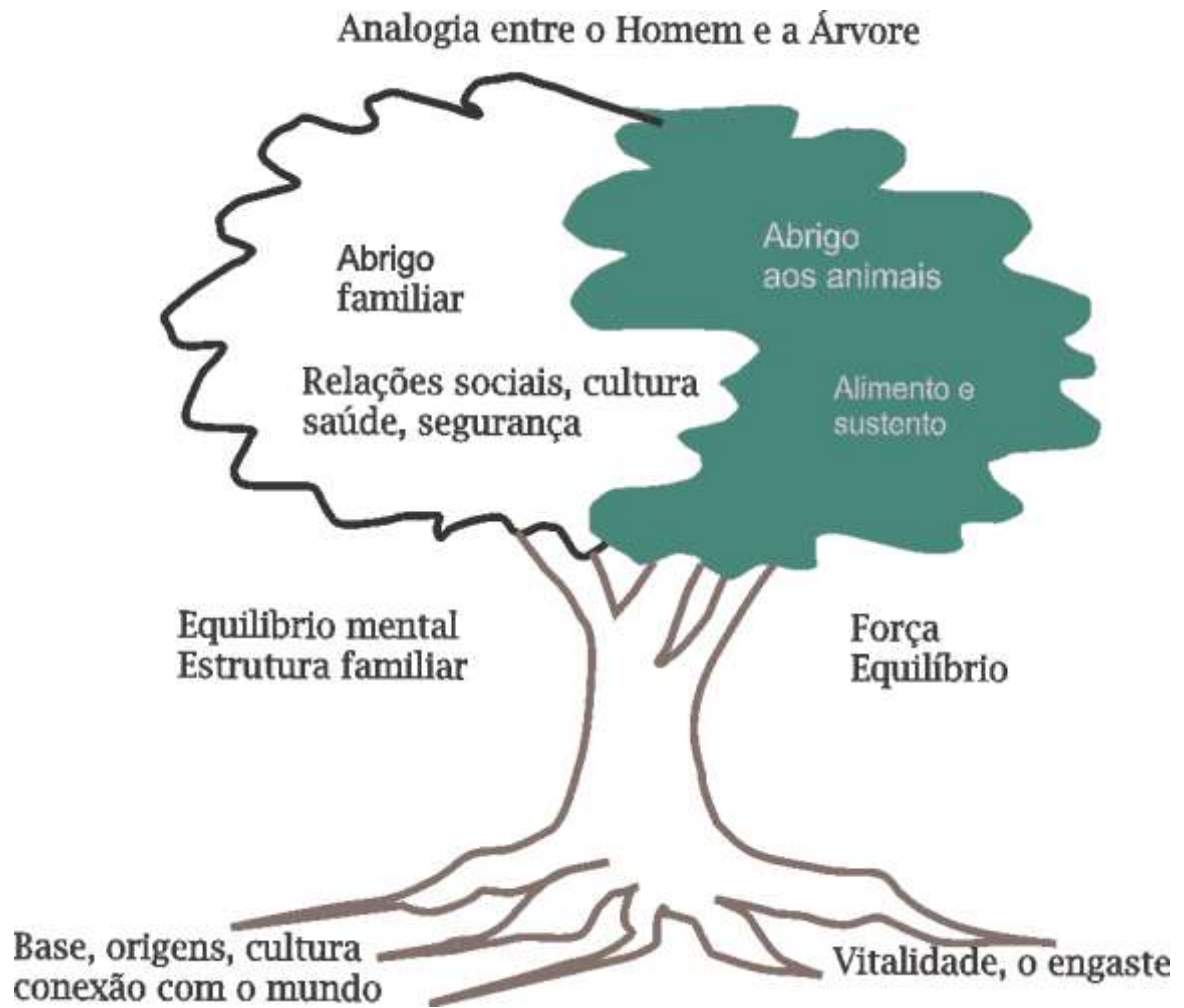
Analogia entre o Homem e a Árvore

Abrigo familiar

Relações sociais, cultura saúde, segurança

Abrigo aos animais

Alimento e sustento

Equilíbrio mental
Estrutura familiar

Força
Equilíbrio

Base, origens, cultura
conexão com o mundo

Vitalidade, o engaste